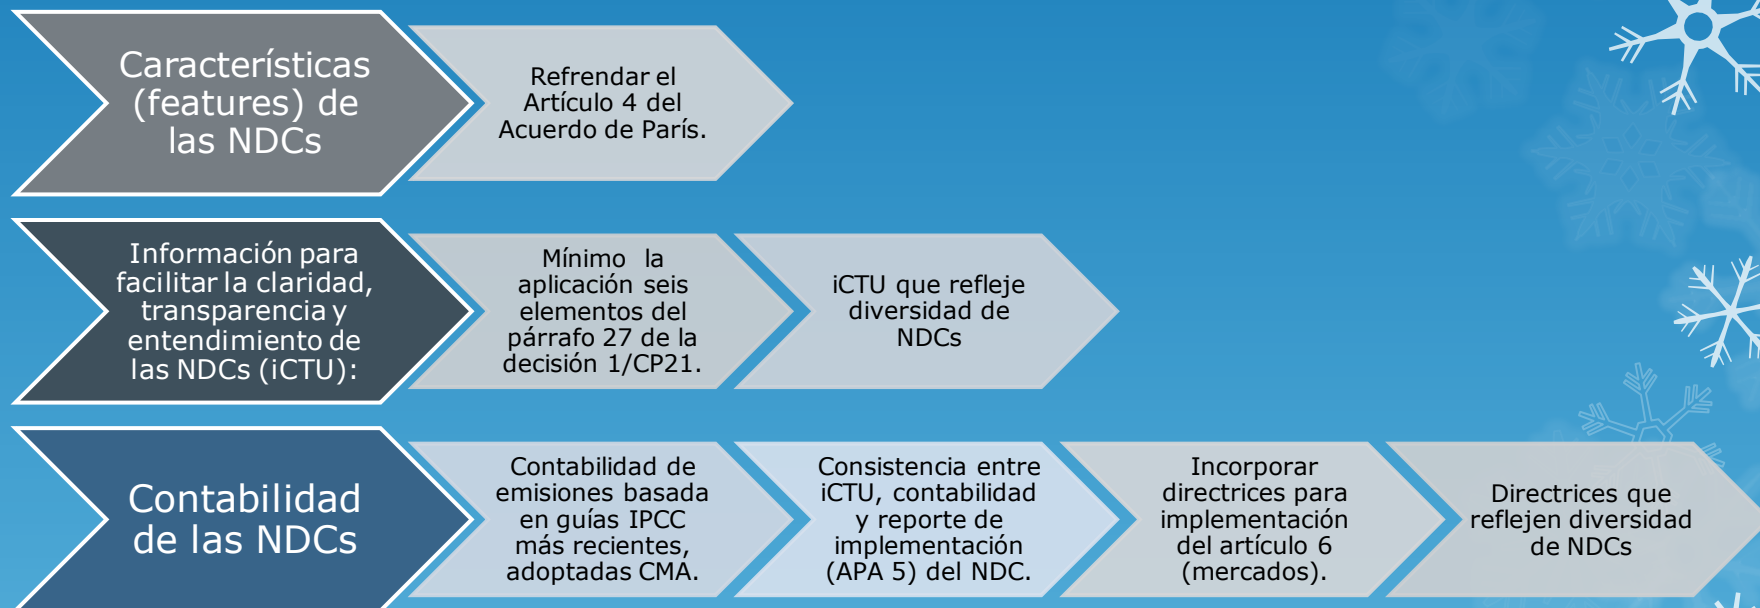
Características (features) de las NDCs

Refrendar el Artículo 4 del Acuerdo de París.

Información para facilitar la claridad, transparencia y entendimiento de las NDCs (iCTU):

Mínimo la aplicación seis elementos del párrafo 27 de la decisión 1/CP21.

iCTU que refleje diversidad de NDCs

Contabilidad de las NDCs

Contabilidad de emisiones basada en guías IPCC más recientes, adoptadas CMA.

Consistencia entre iCTU, contabilidad y reporte de implementación (APA 5) del NDC.

Incorporar directrices para implementación del artículo 6 (mercados).

Directrices que reflejen diversidad de NDCs